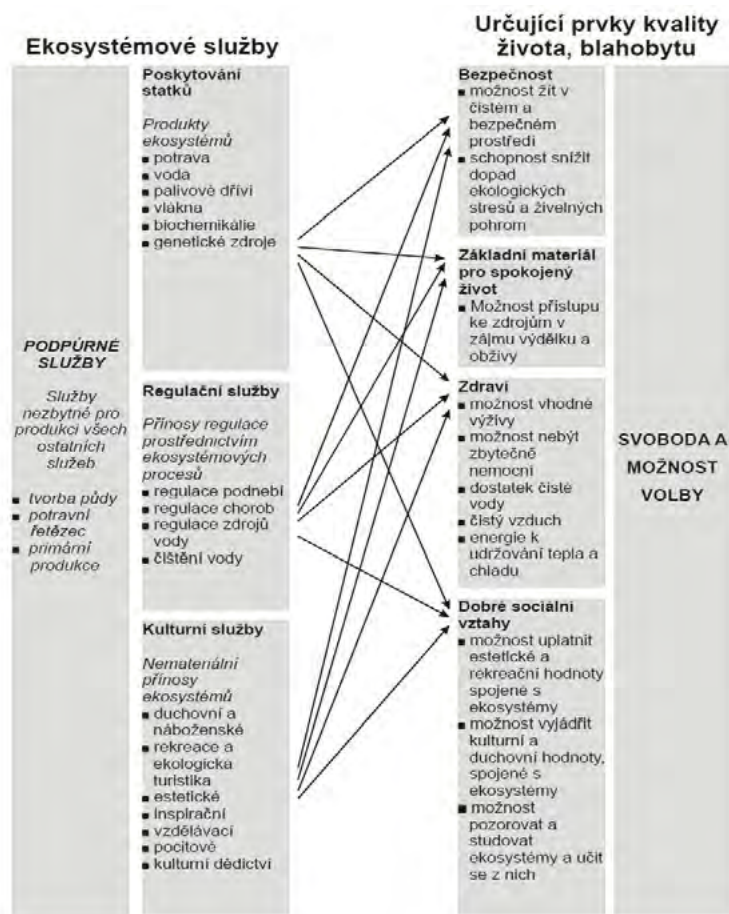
Ekosystémové služby

Určující prvky kvality života, blahobytu

PODPŮRNÉ SLUŽBY

Služby nezbytné pro produkci všech ostatních služeb

- tvorba půdy
- potravní řetězec
- primární produkce

Poskytování statků

Produkty ekosystémů

- potrava
- voda
- palivové dříví
- vlákna
- biochemikálie
- genetické zdroje

Regulační služby

Přínosy regulace prostřednictvím ekosystémových procesů

- regulace podnebí
- regulace chorob
- regulace zdrojů vody
- čištění vody

Kulturní služby

Nemateriální přínosy ekosystémů

- duchovní a náboženské
- rekreace a ekologická turistika
- estetické
- inspirační
- vzdělávací
- pocitové
- kulturní dědictví

Bezpečnost

- možnost žít v čistém a bezpečném prostředí
- schopnost snížit dopad ekologických stresů a živelných pohrom

Základní materiál pro spokojený život

- Možnost přístupu ke zdrojům v zájmu výdělku a obživy

Zdraví

- možnost vhodné výživy
- možnost nebýt zbytečně nemocní
- dostatek čisté vody
- čistý vzduch
- energie k udržování tepla a chladu

Dobré sociální vztahy

- možnost uplatnit estetické a rekreační hodnoty spojené s ekosystémy
- možnost vyjádřit kulturní a duchovní hodnoty, spojené s ekosystémy
- možnost pozorovat a studovat ekosystémy a učit se z nich

SVOBODA A MOŽNOST VOLBY